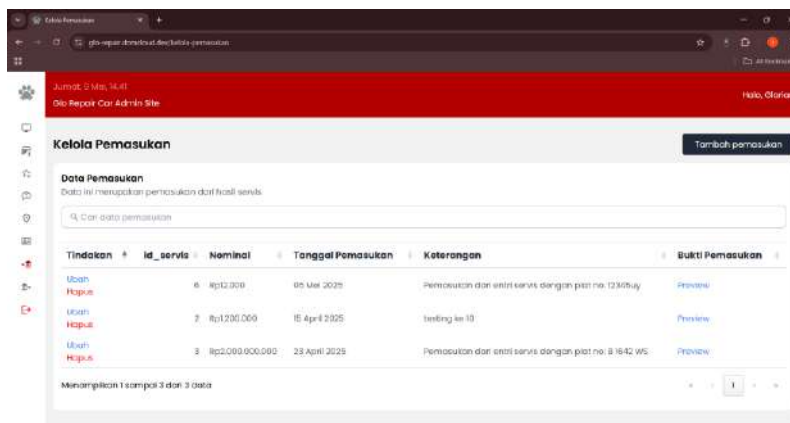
Kelola Pemasukan

glo-repair.domcloud.dev/kelola-pemasukan

All Bookmarks

Jumat, 9 Mei, 14.41
Glo Repair Car Admin Site

Halo, Gloria

Kelola Pemasukan

Tambah pemasukan

Data Pemasukan
Data ini merupakan pemasukan dari hasil servis

Cari data pemasukan

| Tindakan | id_servis | Nominal | Tanggal Pemasukan | Keterangan | Bukti Pemasukan |
|---|---|---|---|---|---|
| Ubah Hapus | 6 | Rp12.000 | 05 Mei 2025 | Pemasukan dari entri servis dengan plat no: 12345uy | Preview |
| Ubah Hapus | 2 | Rp1.200.000 | 15 April 2025 | testing ke 10 | Preview |
| Ubah Hapus | 3 | Rp2.000.000.000 | 23 April 2025 | Pemasukan dari entri servis dengan plat no: B 1642 WS | Preview |

Menampilkan 1 sampai 3 dari 3 data

1